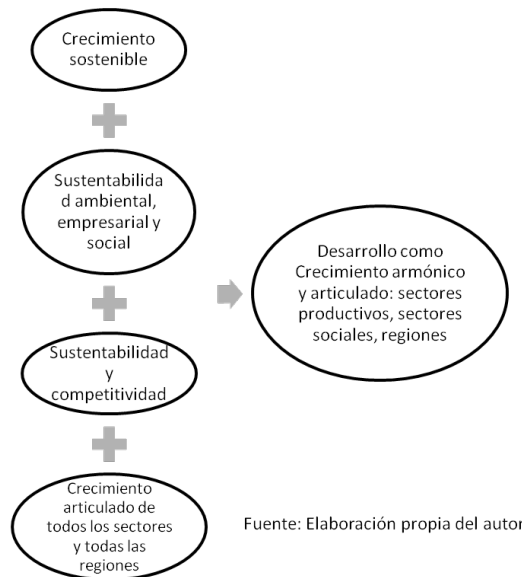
Crecimiento sostenible

Sustentabilidad ambiental, empresarial y social

Sustentabilidad y competitividad

Crecimiento articulado de todos los sectores y todas las regiones

Desarrollo como Crecimiento armónico y articulado: sectores productivos, sectores sociales, regiones

Fuente: Elaboración propia del autor